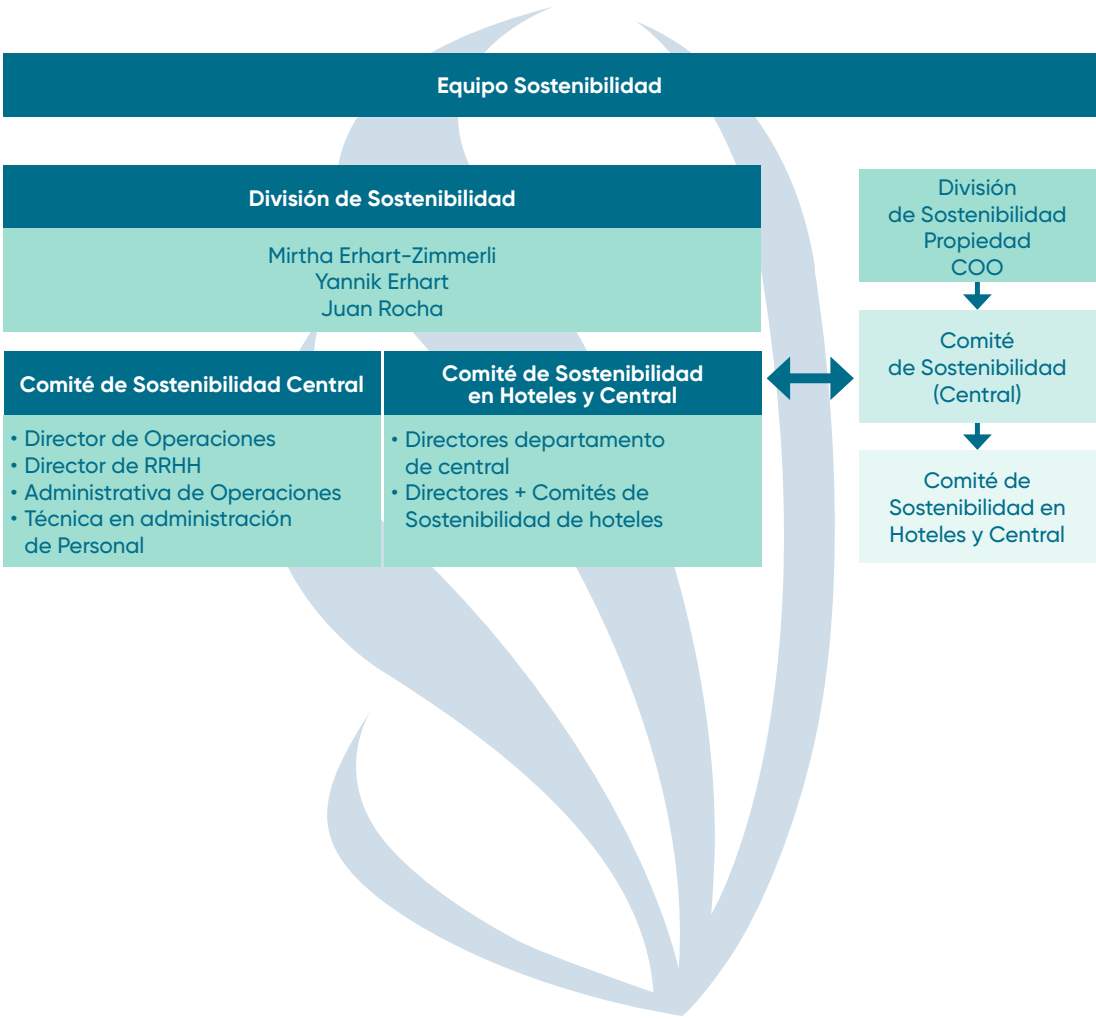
Equipo Sostenibilidad

División de Sostenibilidad

Mirtha Erhart-Zimmerli
Yannik Erhart
Juan Rocha

Comité de Sostenibilidad Central

• Director de Operaciones
• Director de RRHH
• Administrativa de Operaciones
• Técnica en administración de Personal

Comité de Sostenibilidad en Hoteles y Central

• Directores departamento de central
• Directores + Comités de Sostenibilidad de hoteles

División de Sostenibilidad Propiedad COO

Comité de Sostenibilidad (Central)

Comité de Sostenibilidad en Hoteles y Central